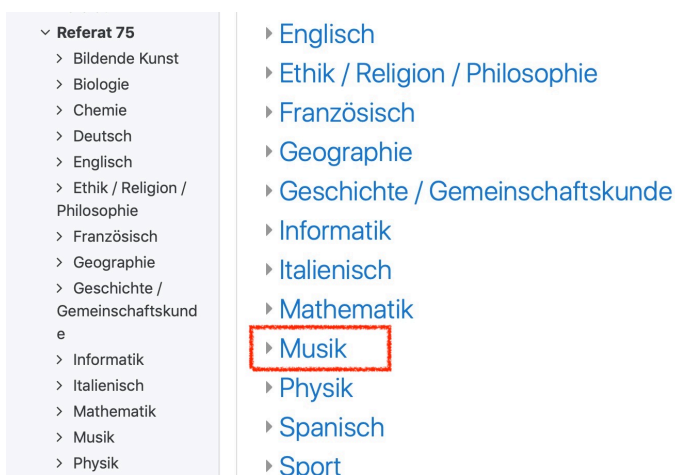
∨ Referat 75
> Bildende Kunst
> Biologie
> Chemie
> Deutsch
> Englisch
> Ethik / Religion / Philosophie
> Französisch
> Geographie
> Geschichte / Gemeinschaftskunde
> Informatik
> Italienisch
> Mathematik
> Musik
> Physik

▸ Englisch
▸ Ethik / Religion / Philosophie
▸ Französisch
▸ Geographie
▸ Geschichte / Gemeinschaftskunde
▸ Informatik
▸ Italienisch
▸ Mathematik
▸ Musik
▸ Physik
▸ Spanisch
▸ Sport